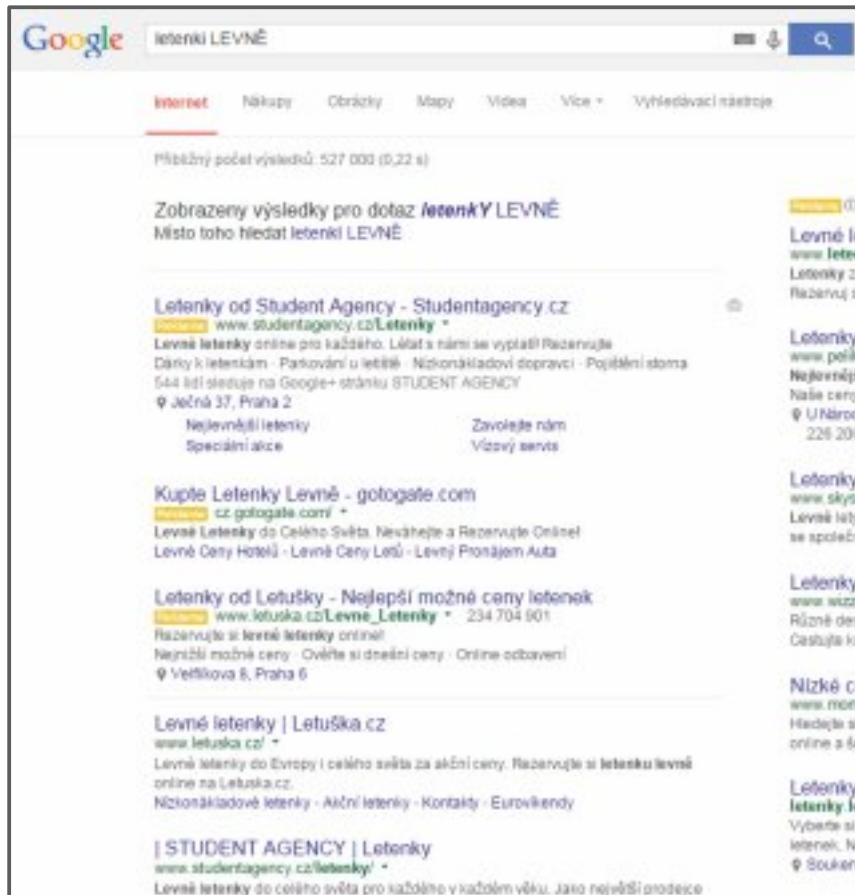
Google letenki LEVNĚ

Internet Nákupy Obrázky Mapy Videa Více ▾ Vyhledávací nástroje

Přibližný počet výsledků: 527 000 (0,22 s)

Zobrazeny výsledky pro dotaz letenkY LEVNĚ
Místo toho hledat letenki LEVNĚ

Letenky od Student Agency - Studentagency.cz
Reklama www.studentagency.cz/Letenky ▾
Levné letenky online pro každého. Létat s námi se vyplatí! Rezervujte
Dárky k letenkám · Parkování u letiště · Nízkonákladoví dopravci · Pojištění storna
544 lidí sleduje na Google+ stránku STUDENT AGENCY
Ječná 37, Praha 2
Nejlevnější letenky
Zavolejte nám
Speciální akce
Vízový servis

Kupte Letenky Levně - gotogate.com
Reklama cz.gotogate.com/ ▾
Levné Letenky do Celého Světa. Neváhejte a Rezervujte Online!
Levné Ceny Hotelů · Levné Ceny Letů · Levný Pronájem Auta

Letenky od Letušky - Nejlepší možné ceny letenek
Reklama www.letuska.cz/Levne_Letenky ▾ 234 704 901
Rezervujte si levné letenky online!
Nejnižší možné ceny · Ověřte si dnešní ceny · Online odbavení
Veltlíkova 6, Praha 6

Levné letenky | Letuška.cz
www.letuska.cz/ ▾
Levné letenky do Evropy i celého světa za akční ceny. Rezervujte si letenku levně online na Letuska.cz.
Nízkonákladové letenky · Akční letenky · Kontakty · Eurovíkendy

| STUDENT AGENCY | Letenky
www.studentagency.cz/letenky/ ▾
Levné letenky do celého světa pro každého v každém věku. Jako největší prodejce

Reklama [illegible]
Levné l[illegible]
www.lete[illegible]
Letenky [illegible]
Rezervuj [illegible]

Letenky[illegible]
www.peli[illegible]
Nejlevněj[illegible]
Naše cen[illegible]
U Náro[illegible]
226 20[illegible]

Letenky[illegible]
www.skys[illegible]
Levné lety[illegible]
se společ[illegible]

Letenky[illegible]
www.wizz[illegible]
Různé de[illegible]
Cestujte k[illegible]

Nízké c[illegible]
www.mon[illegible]
Hledejte s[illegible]
online a 6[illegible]

Letenky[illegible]
letenky l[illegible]
Vyberte si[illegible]
letenek. N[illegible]
Soukeni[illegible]